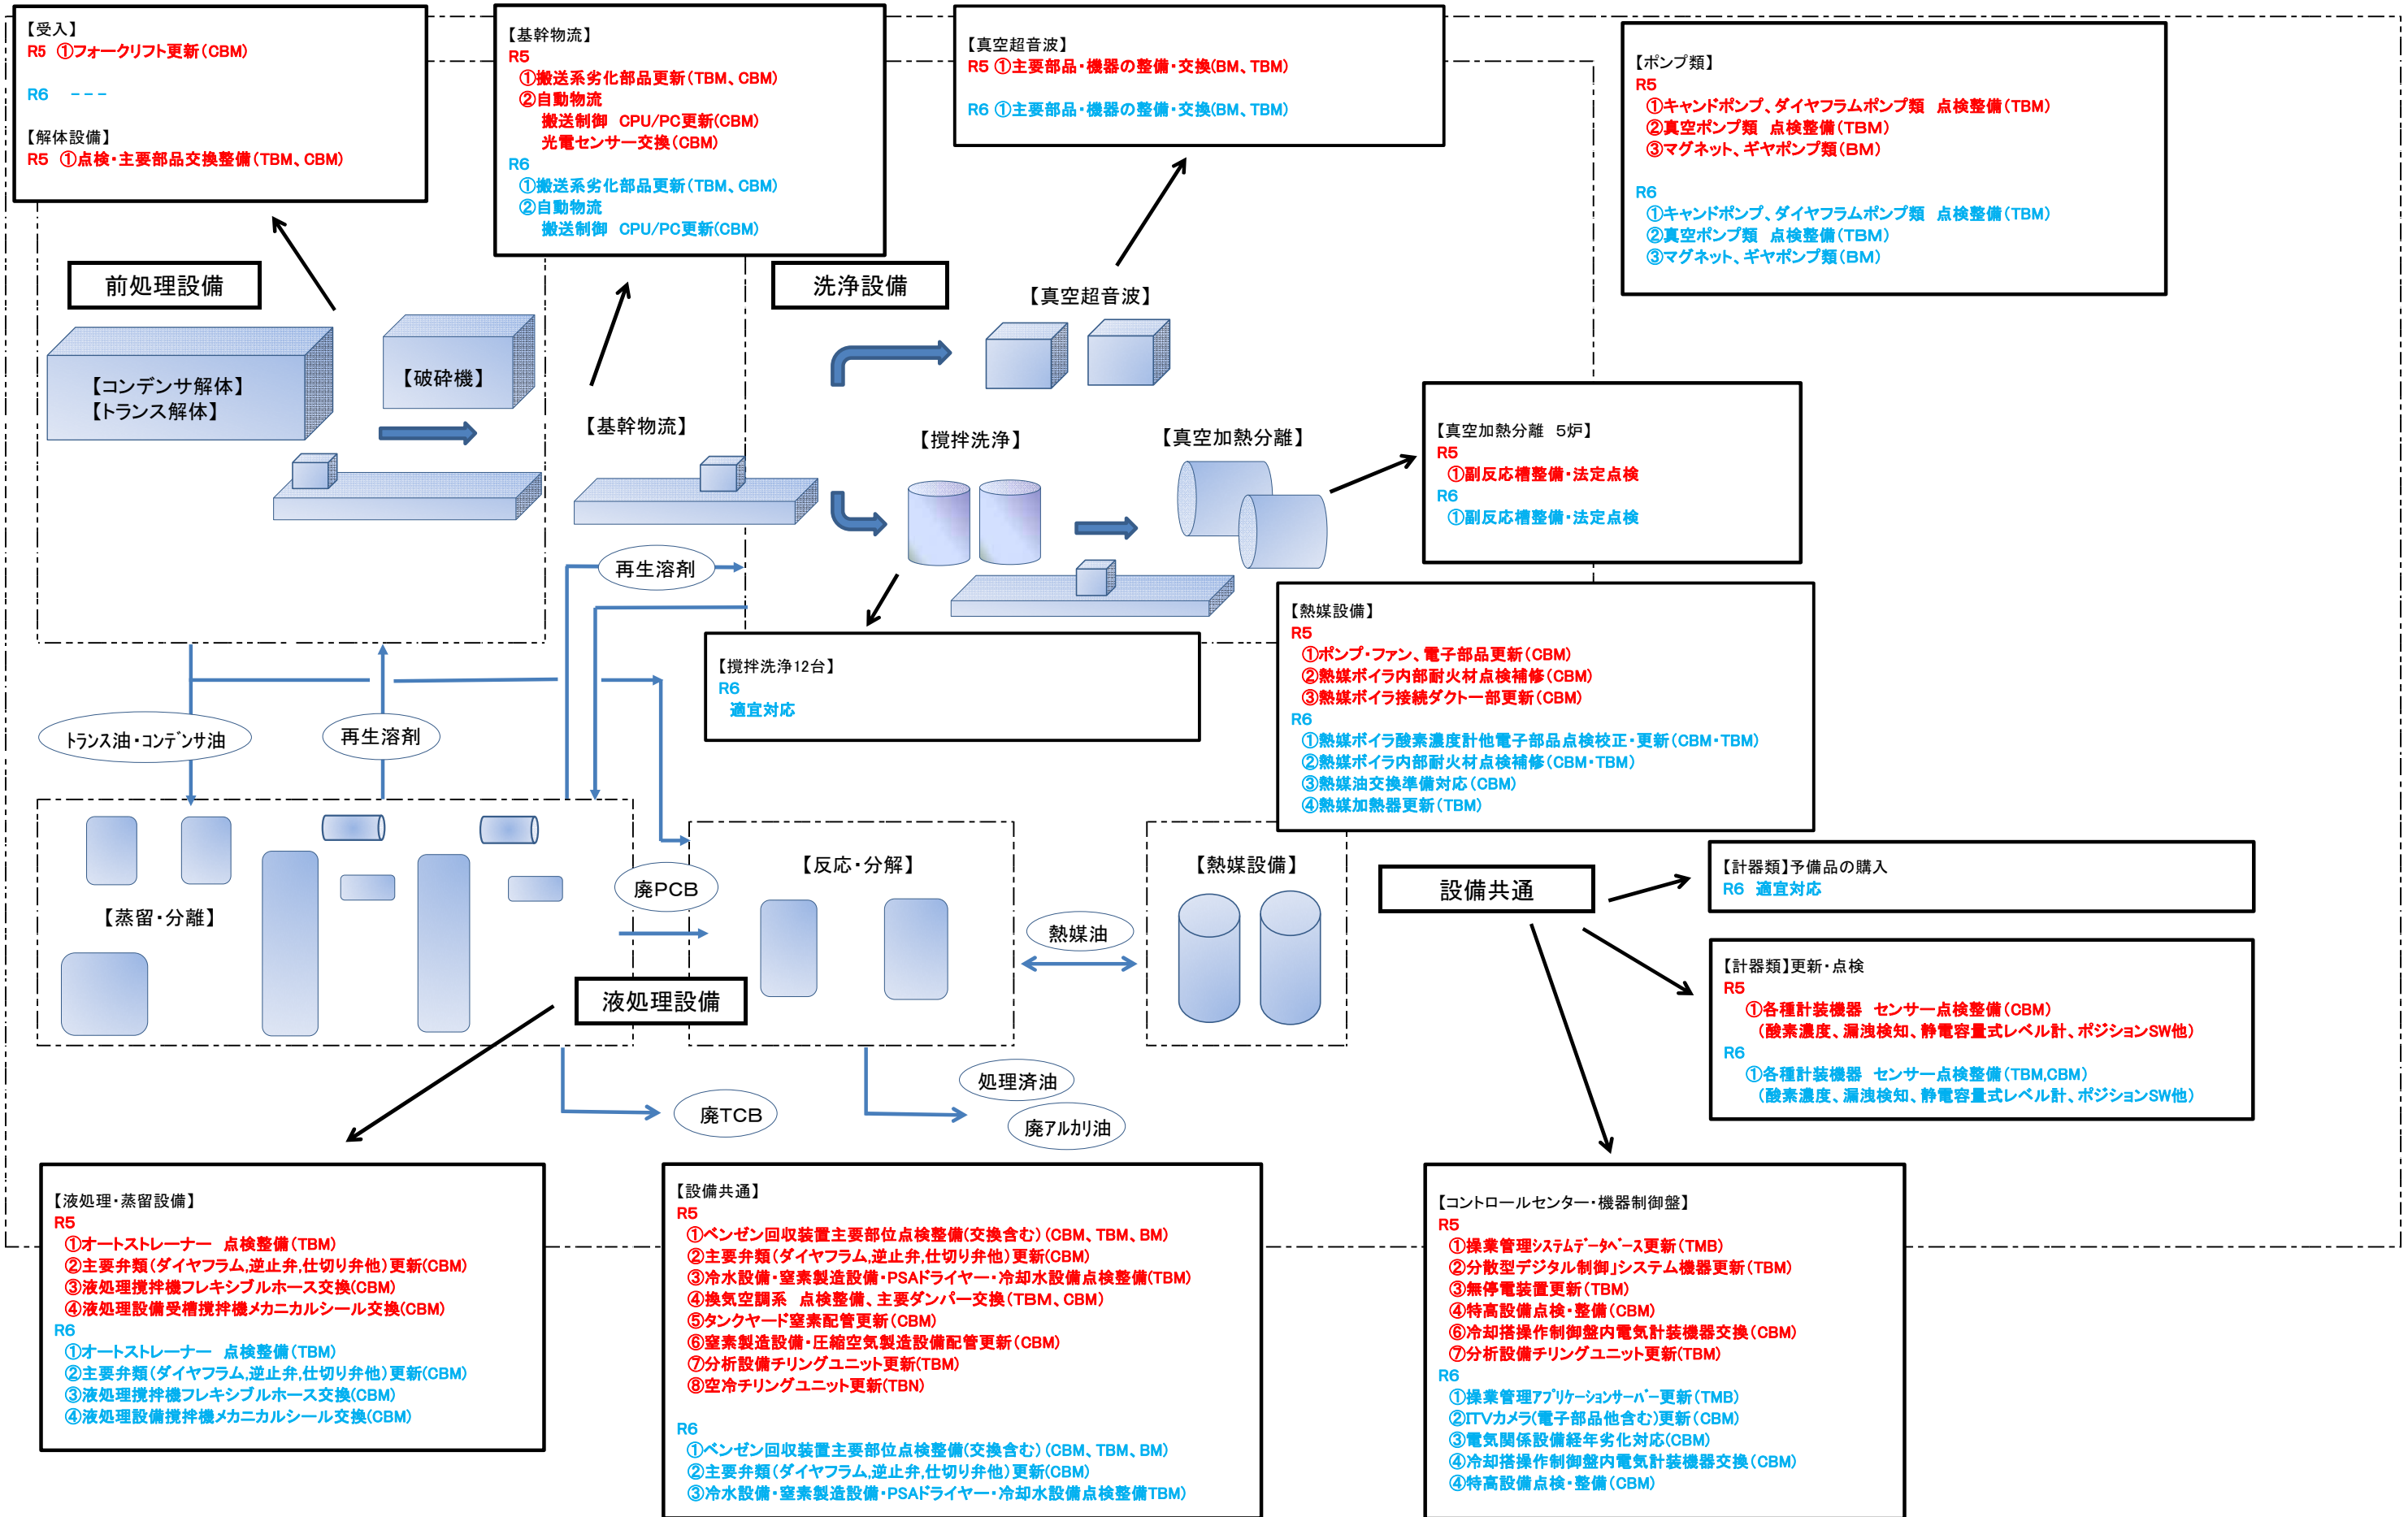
【受入】
R5 ①フォークリフト更新(CBM)

R6 ---

【解体設備】
R5 ①点検・主要部品交換整備(TBM、CBM)

【基幹物流】
R5
①搬送系劣化部品更新(TBM、CBM)
②自動物流
搬送制御 CPU/PC更新(CBM)
光電センサー交換(CBM)
R6
①搬送系劣化部品更新(TBM、CBM)
②自動物流
搬送制御 CPU/PC更新(CBM)

【真空超音波】
R5 ①主要部品・機器の整備・交換(BM、TBM)

R6 ①主要部品・機器の整備・交換(BM、TBM)

【ポンプ類】
R5
①キャンドポンプ、ダイヤフラムポンプ類 点検整備(TBM)
②真空ポンプ類 点検整備(TBM)
③マグネット、ギヤポンプ類(BM)

R6
①キャンドポンプ、ダイヤフラムポンプ類 点検整備(TBM)
②真空ポンプ類 点検整備(TBM)
③マグネット、ギヤポンプ類(BM)

前処理設備

【コンデンサ解体】
【トランス解体】

【破砕機】

【基幹物流】

洗浄設備

【真空超音波】

【撹拌洗浄】

【真空加熱分離】

【真空加熱分離 5炉】
R5
①副反応槽整備・法定点検
R6
①副反応槽整備・法定点検

再生溶剤

【撹拌洗浄12台】
R6
適宜対応

【熱媒設備】
R5
①ポンプ・ファン、電子部品更新(CBM)
②熱媒ボイラ内部耐火材点検補修(CBM)
③熱媒ボイラ接続ダクト一部更新(CBM)
R6
①熱媒ボイラ酸素濃度計他電子部品点検校正・更新(CBM・TBM)
②熱媒ボイラ内部耐火材点検補修(CBM・TBM)
③熱媒油交換準備対応(CBM)
④熱媒加熱器更新(TBM)

トランス油・コンデンサ油

再生溶剤

【蒸留・分離】

廃PCB

【反応・分解】

【熱媒設備】

熱媒油

液処理設備

設備共通

【計器類】予備品の購入
R6 適宜対応

【計器類】更新・点検
R5
①各種計装機器 センサー点検整備(CBM)
(酸素濃度、漏洩検知、静電容量式レベル計、ポジションSW他)
R6
①各種計装機器 センサー点検整備(TBM,CBM)
(酸素濃度、漏洩検知、静電容量式レベル計、ポジションSW他)

処理済油

廃TCB

廃アルカリ油

【液処理・蒸留設備】
R5
①オートストレーナー 点検整備(TBM)
②主要弁類(ダイヤフラム,逆止弁,仕切り弁他)更新(CBM)
③液処理撹拌機フレキシブルホース交換(CBM)
④液処理設備受槽撹拌機メカニカルシール交換(CBM)
R6
①オートストレーナー 点検整備(TBM)
②主要弁類(ダイヤフラム,逆止弁,仕切り弁他)更新(CBM)
③液処理撹拌機フレキシブルホース交換(CBM)
④液処理設備撹拌機メカニカルシール交換(CBM)

【設備共通】
R5
①ベンゼン回収装置主要部位点検整備(交換含む)(CBM、TBM、BM)
②主要弁類(ダイヤフラム,逆止弁,仕切り弁他)更新(CBM)
③冷水設備・窒素製造設備・PSAドライヤー・冷却水設備点検整備(TBM)
④換気空調系 点検整備、主要ダンパー交換(TBM、CBM)
⑤タンクヤード窒素配管更新(CBM)
⑥窒素製造設備・圧縮空気製造設備配管更新(CBM)
⑦分析設備チリングユニット更新(TBM)
⑧空冷チリングユニット更新(TBN)

R6
①ベンゼン回収装置主要部位点検整備(交換含む)(CBM、TBM、BM)
②主要弁類(ダイヤフラム,逆止弁,仕切り弁他)更新(CBM)
③冷水設備・窒素製造設備・PSAドライヤー・冷却水設備点検整備TBM)

【コントロールセンター・機器制御盤】
R5
①操業管理システムデータベース更新(TMB)
②分散型デジタル制御」システム機器更新(TBM)
③無停電装置更新(TBM)
④特高設備点検・整備(CBM)
⑥冷却搭操作制御盤内電気計装機器交換(CBM)
⑦分析設備チリングユニット更新(TBM)
R6
①操業管理アプリケーションサーバー更新(TMB)
②ITVカメラ(電子部品他含む)更新(CBM)
③電気関係設備経年劣化対応(CBM)
④冷却搭操作制御盤内電気計装機器交換(CBM)
④特高設備点検・整備(CBM)